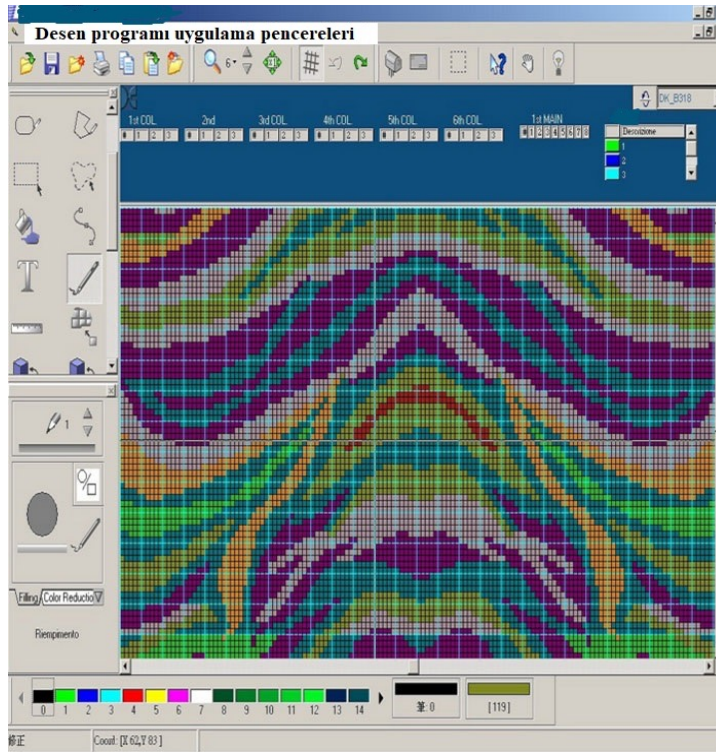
Desen programı uygulama pencereleri

6

1st COL 2nd 3rd COL 4th COL 5th COL 6th COL 1st MAIN

DK_B318

Descrizione
1
2
3

1

Filling Color Reductio

Riempimento

0 1 2 3 4 5 6 7 8 9 10 11 12 13 14

筆 0

[119]

修正

Coord: [X 62, Y 83]